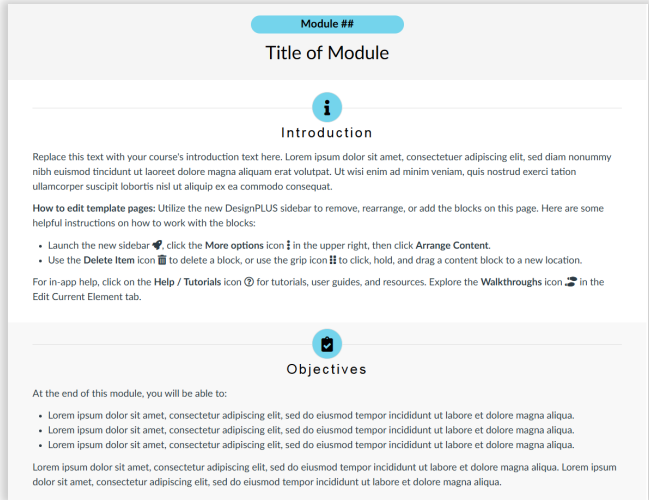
Module ##

Title of Module

Introduction

Replace this text with your course's introduction text here. Lorem ipsum dolor sit amet, consectetuer adipiscing elit, sed diam nonummy nibh euismod tincidunt ut laoreet dolore magna aliquam erat volutpat. Ut wisi enim ad minim veniam, quis nostrud exerci tation ullamcorper suscipit lobortis nisl ut aliquip ex ea commodo consequat.

**How to edit template pages:** Utilize the new DesignPLUS sidebar to remove, rearrange, or add the blocks on this page. Here are some helpful instructions on how to work with the blocks:

- Launch the new sidebar , click the **More options** icon in the upper right, then click **Arrange Content**.
- Use the **Delete Item** icon to delete a block, or use the grip icon to click, hold, and drag a content block to a new location.

For in-app help, click on the **Help / Tutorials** icon for tutorials, user guides, and resources. Explore the **Walkthroughs** icon in the Edit Current Element tab.

Objectives

At the end of this module, you will be able to:

- Lorem ipsum dolor sit amet, consectetur adipiscing elit, sed do eiusmod tempor incididunt ut labore et dolore magna aliqua.
- Lorem ipsum dolor sit amet, consectetur adipiscing elit, sed do eiusmod tempor incididunt ut labore et dolore magna aliqua.
- Lorem ipsum dolor sit amet, consectetur adipiscing elit, sed do eiusmod tempor incididunt ut labore et dolore magna aliqua.

Lorem ipsum dolor sit amet, consectetur adipiscing elit, sed do eiusmod tempor incididunt ut labore et dolore magna aliqua. Lorem ipsum dolor sit amet, consectetur adipiscing elit, sed do eiusmod tempor incididunt ut labore et dolore magna aliqua.